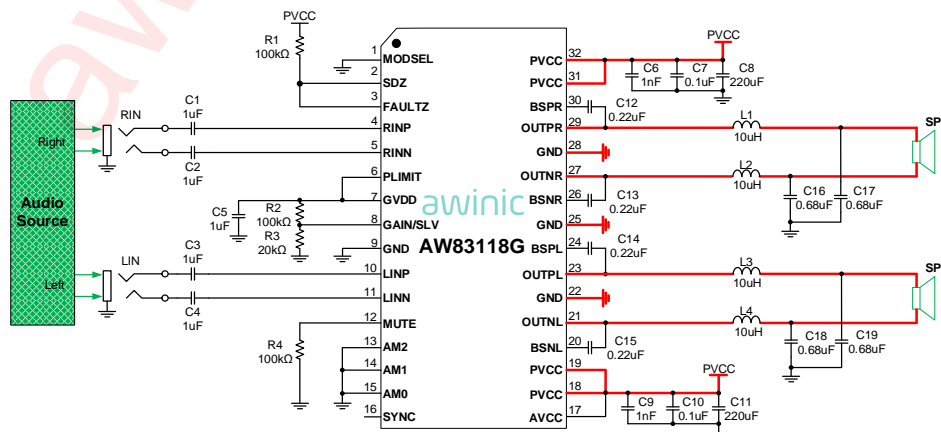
PVCC
R1
100kΩ
RIN
C1
1uF
Right
C2
1uF
Audio Source
C5
1uF
R2
100kΩ
R3
20kΩ
LIN
C3
1uF
Left
C4
1uF
R4
100kΩ

1 MODSEL
2 SDZ
3 FAULTZ
4 RINP
5 RINN
6 PLIMIT
7 GVDD
8 GAIN/SLV
9 GND
10 LINP
11 LINN
12 MUTE
13 AM2
14 AM1
15 AM0
16 SYNC

awinic
AW83118G

32 PVCC
31 PVCC
30 BSPR
29 OUTPR
28 GND
27 OUTNR
26 BSNR
25 GND
24 BSPL
23 OUTPL
22 GND
21 OUTNL
20 BSNL
19 PVCC
18 PVCC
17 AVCC

PVCC
C6
1nF
C7
0.1uF
C8
220uF
C12
0.22uF
L1
10uH
L2
10uH
C16
0.68uF
C17
0.68uF
SP
C13
0.22uF
C14
0.22uF
L3
10uH
L4
10uH
C18
0.68uF
C19
0.68uF
SP
C15
0.22uF
PVCC
C9
1nF
C10
0.1uF
C11
220uF